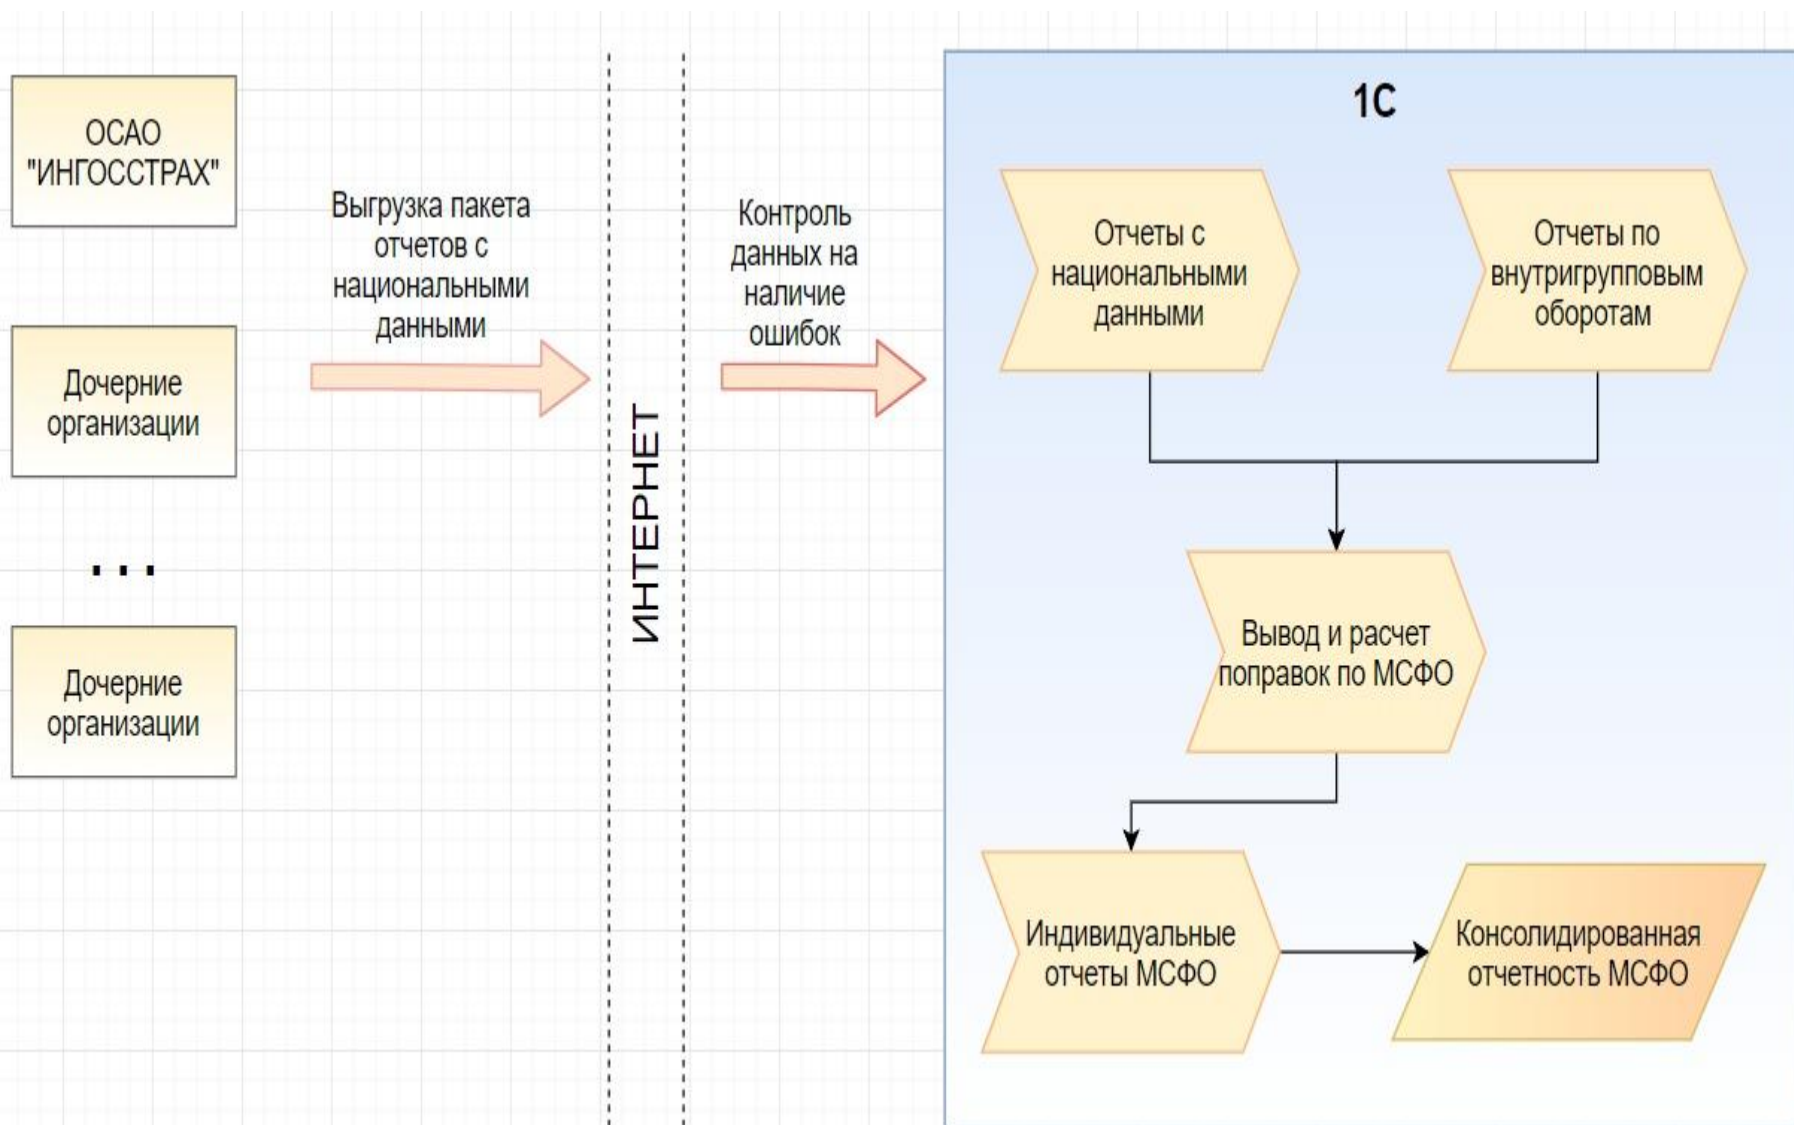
ОСАО "ИНГОССТРАХ"

Дочерние организации

...

Дочерние организации

Выгрузка пакета отчетов с национальными данными

ИНТЕРНЕТ

Контроль данных на наличие ошибок

1С

Отчеты с национальными данными

Отчеты по внутригрупповым оборотам

Вывод и расчет поправок по МСФО

Индивидуальные отчеты МСФО

Консолидированная отчетность МСФО